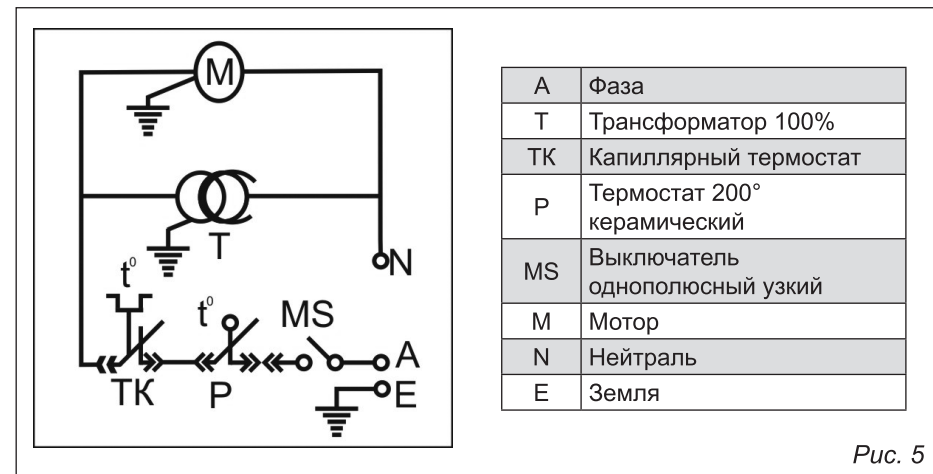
M

T

N

$t^0$

$t^0$

MS

TK

P

A

E

| A | Фаза |
|---|---|
| T | Трансформатор 100% |
| TK | Капиллярный термостат |
| P | Термостат 200° керамический |
| MS | Выключатель однополюсный узкий |
| M | Мотор |
| N | Нейтраль |
| E | Земля |

Рис. 5